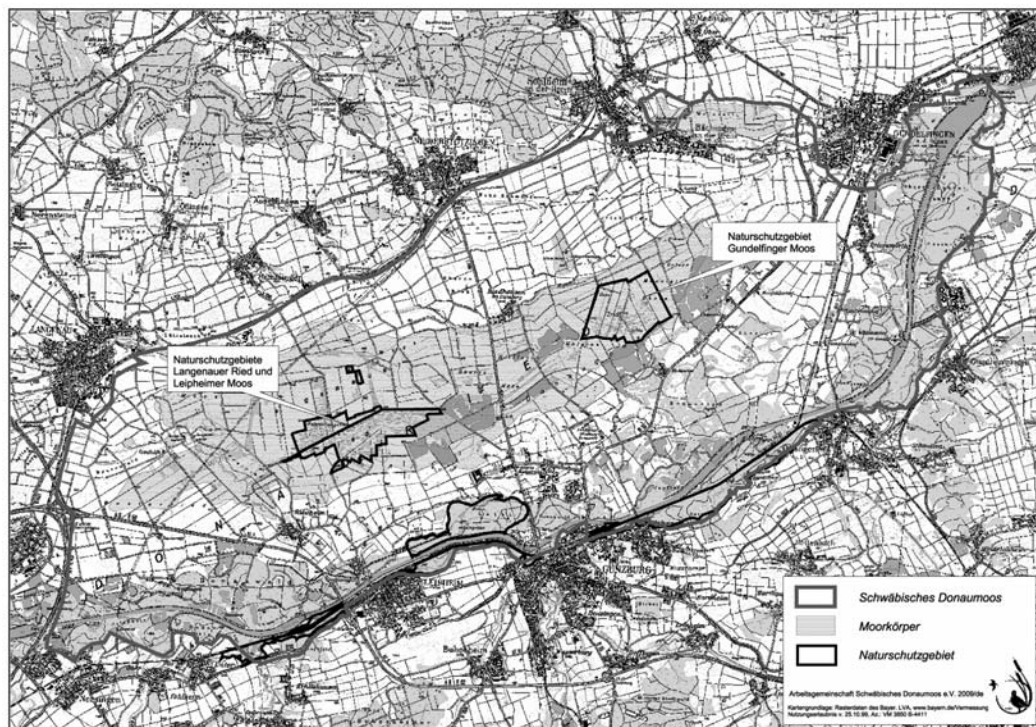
Naturschutzgebiet Gundelfinger Moos

Naturschutzgebiete Langenauer Ried und Leipheimer Moos

Schwäbisches Donaumoos

Moorkörper

Naturschutzgebiet

Arbeitsgemeinschaft Schwäbisches Donaumoos e.V. 2009/de

Kartengrundlage: Rasterdaten des Bayer. LVA, www.bayern.de/Vermessung Nutzungserlaubnis v. 25.10.95, Az.: VM 3860 B-4411

GUNDELFINGEN

LANGENAU

LEIPHEIM

GÜNZBURG